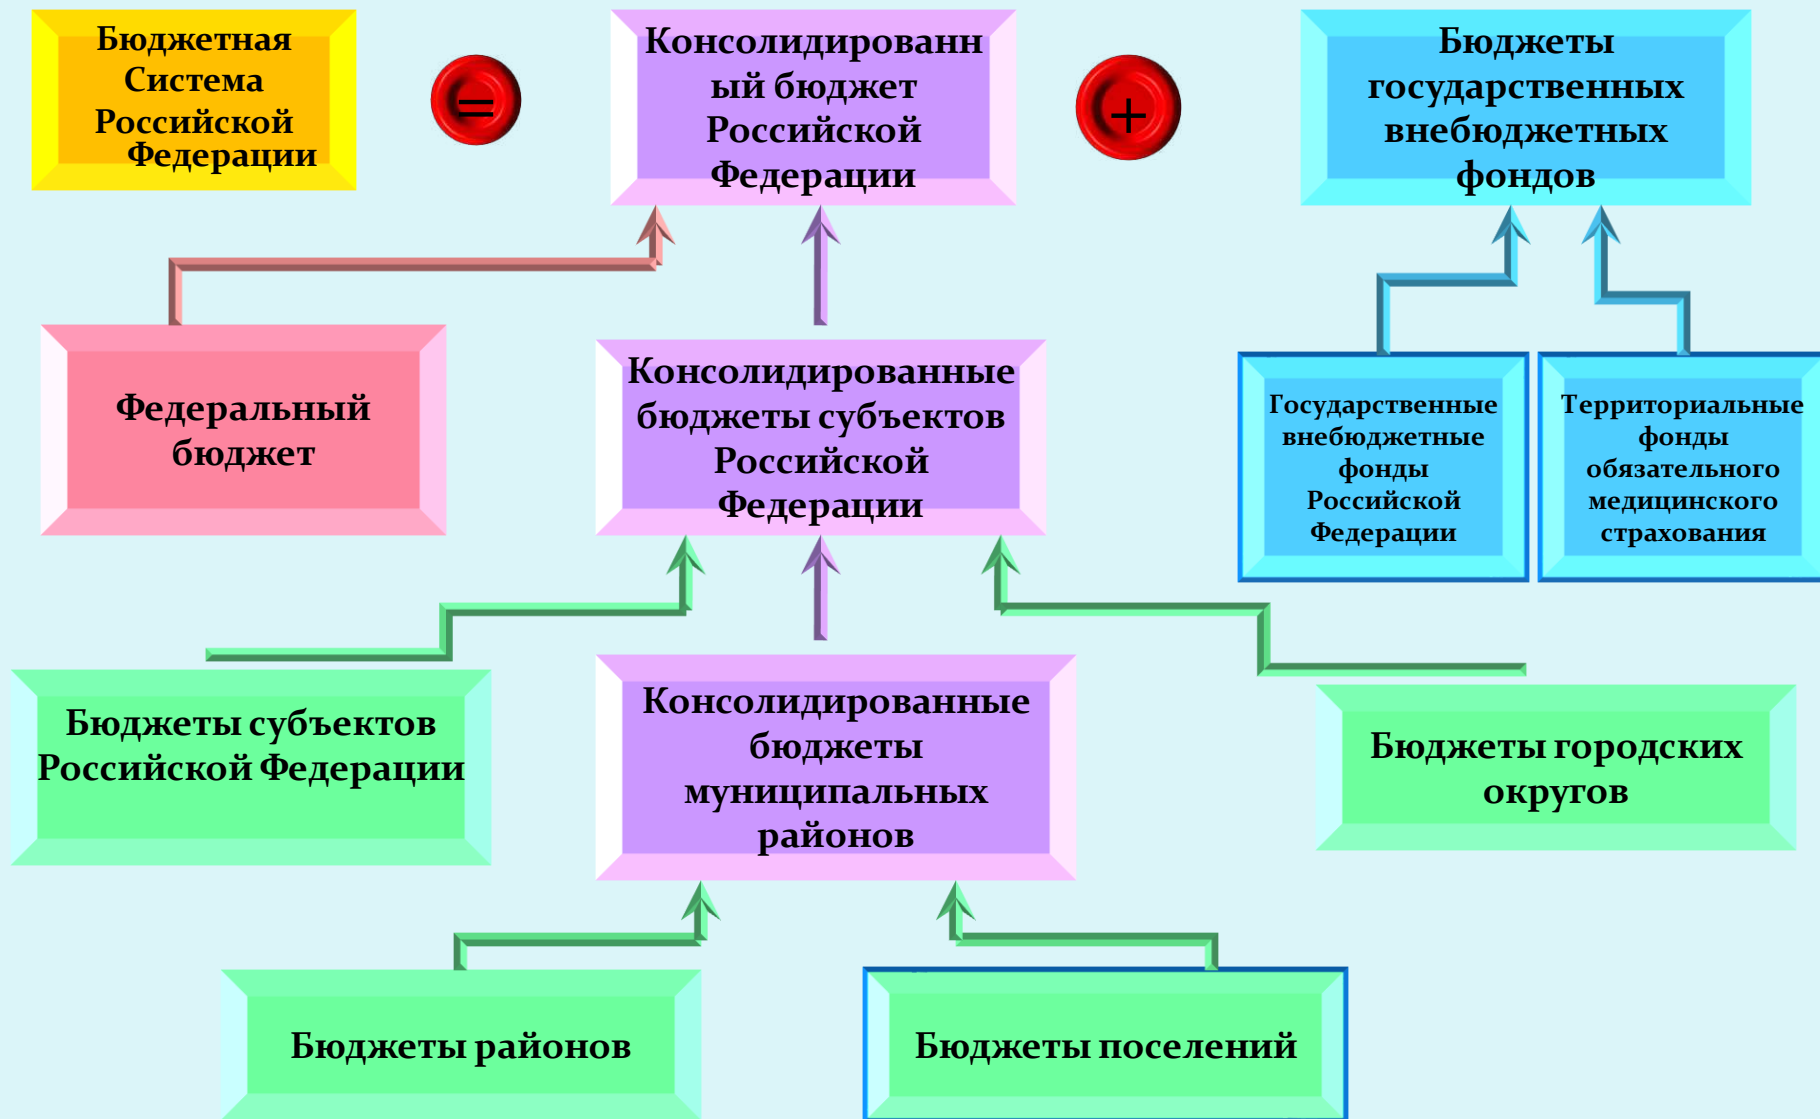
Бюджетная Система Российской Федерации

=

Консолидированный бюджет Российской Федерации

+

Бюджеты государственных внебюджетных фондов

Федеральный бюджет

Консолидированные бюджеты субъектов Российской Федерации

Государственные внебюджетные фонды Российской Федерации

Территориальные фонды обязательного медицинского страхования

Бюджеты субъектов Российской Федерации

Консолидированные бюджеты муниципальных районов

Бюджеты городских округов

Бюджеты районов

Бюджеты поселений